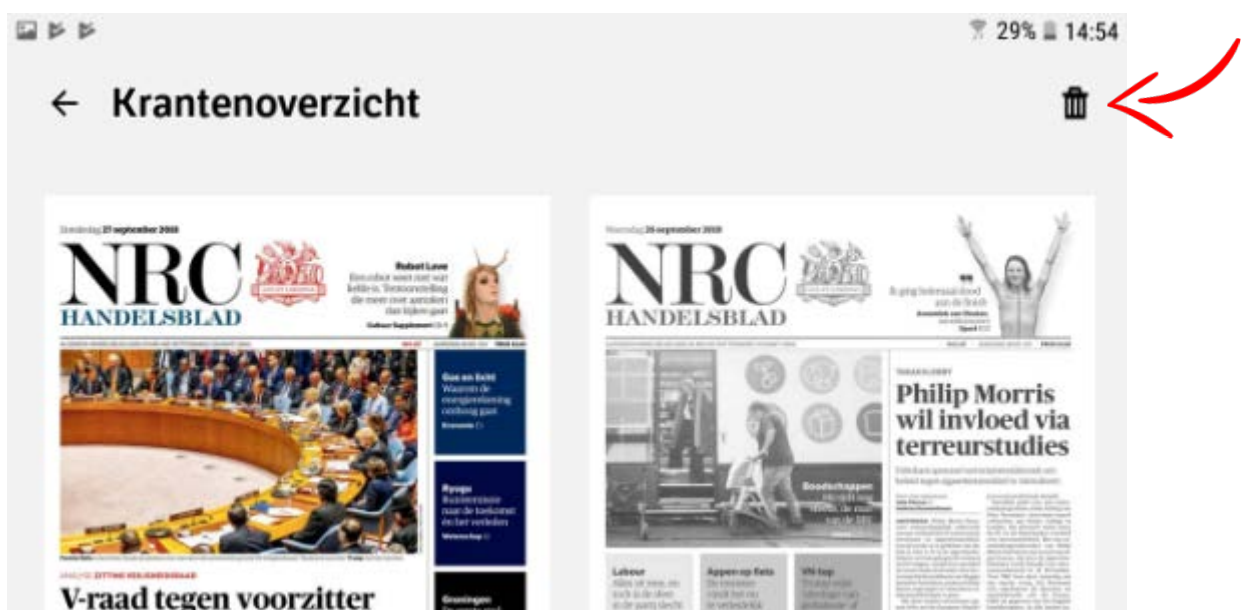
29% 14:54

Krantenoverzicht

Donderdag 27 september 2018

NRC HANDELSBLAD

Robert Lowe

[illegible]

Gas en licht
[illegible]

Ryoga
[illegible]

Groningen
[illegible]

V-raad tegen voorzitter

Woensdag 26 september 2018

NRC HANDELSBLAD

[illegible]

Philip Morris wil invloed via terreurstudies

Boodschappen
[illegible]

Labour
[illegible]

Appen op fiets
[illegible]

VN-top
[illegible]